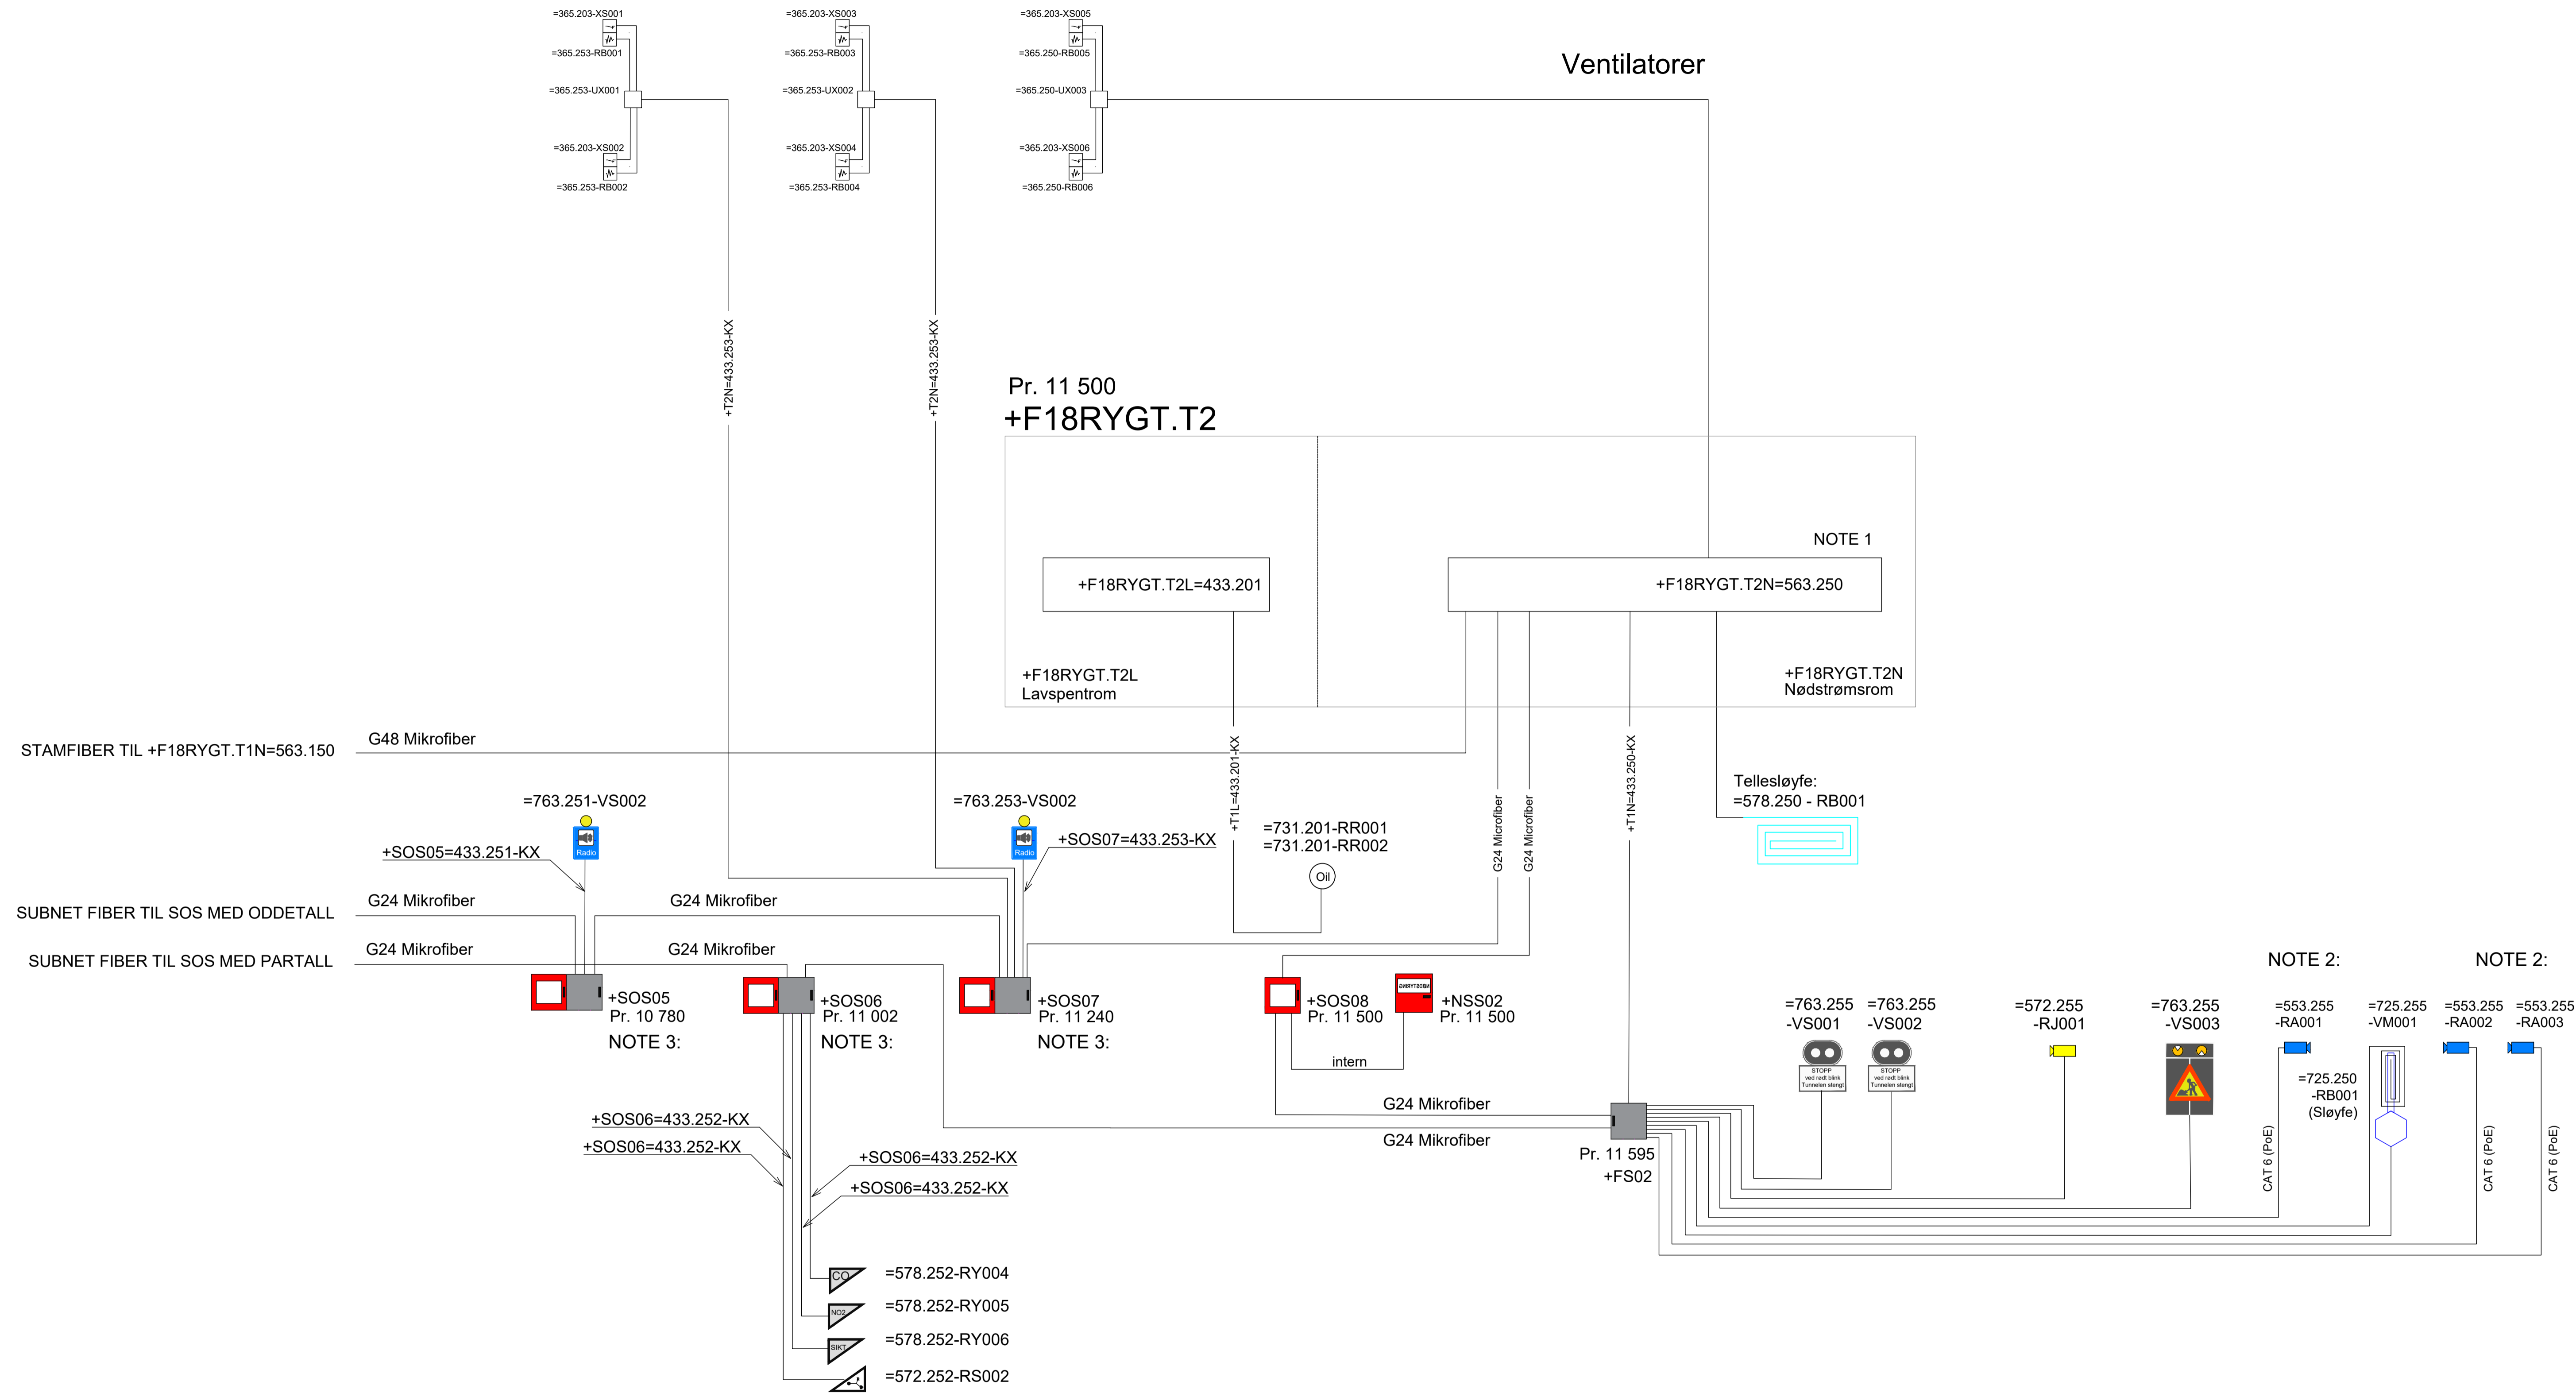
=365.203-XS001
=365.253-RB001
=365.253-UX001
=365.203-XS002
=365.253-RB002

=365.203-XS003
=365.253-RB003
=365.253-UX002
=365.203-XS004
=365.253-RB004

=365.203-XS005
=365.250-RB005
=365.250-UX003
=365.203-XS006
=365.250-RB006

Ventilatorer

+T2N=433.253-KX
+T2N=433.253-KX

Pr. 11 500
+F18RYGT.T2

NOTE 1

+F18RYGT.T2L=433.201
+F18RYGT.T2N=563.250

+F18RYGT.T2L
Lavspentrom

+F18RYGT.T2N
Nødstrømsrom

STAMFIBER TIL +F18RYGT.T1N=563.150
G48 Mikrofiber

+T1L=433.201-KX
G24 Microfiber
G24 Microfiber
+T1N=433.250-KX

Tellesløyfe:
=578.250 - RB001

=763.251-VS002
=763.253-VS002
+SOS05=433.251-KX
+SOS07=433.253-KX
Radio
Radio
=731.201-RR001
=731.201-RR002
Oil

SUBNET FIBER TIL SOS MED ODDETALL
G24 Mikrofiber
G24 Mikrofiber
SUBNET FIBER TIL SOS MED PARTALL
G24 Mikrofiber
G24 Mikrofiber

+SOS05
Pr. 10 780
NOTE 3:
+SOS06
Pr. 11 002
NOTE 3:
+SOS07
Pr. 11 240
NOTE 3:
+SOS08
Pr. 11 500
+NSS02
Pr. 11 500
intern

NOTE 2:
NOTE 2:
=763.255
-VS001
=763.255
-VS002
=572.255
-RJ001
=763.255
-VS003
=553.255
-RA001
=725.255
-VM001
=553.255
-RA002
=553.255
-RA003
STOPP
ved rødt blink
Tunnelen stengt
STOPP
ved rødt blink
Tunnelen stengt
=725.250
-RB001
(Sløyfe)
CAT 6 (PoE)
CAT 6 (PoE)
CAT 6 (PoE)

+SOS06=433.252-KX
+SOS06=433.252-KX
+SOS06=433.252-KX
+SOS06=433.252-KX
G24 Mikrofiber
G24 Mikrofiber
Pr. 11 595
+FS02

CO
=578.252-RY004
NO2
=578.252-RY005
SIKT
=578.252-RY006
=572.252-RS002